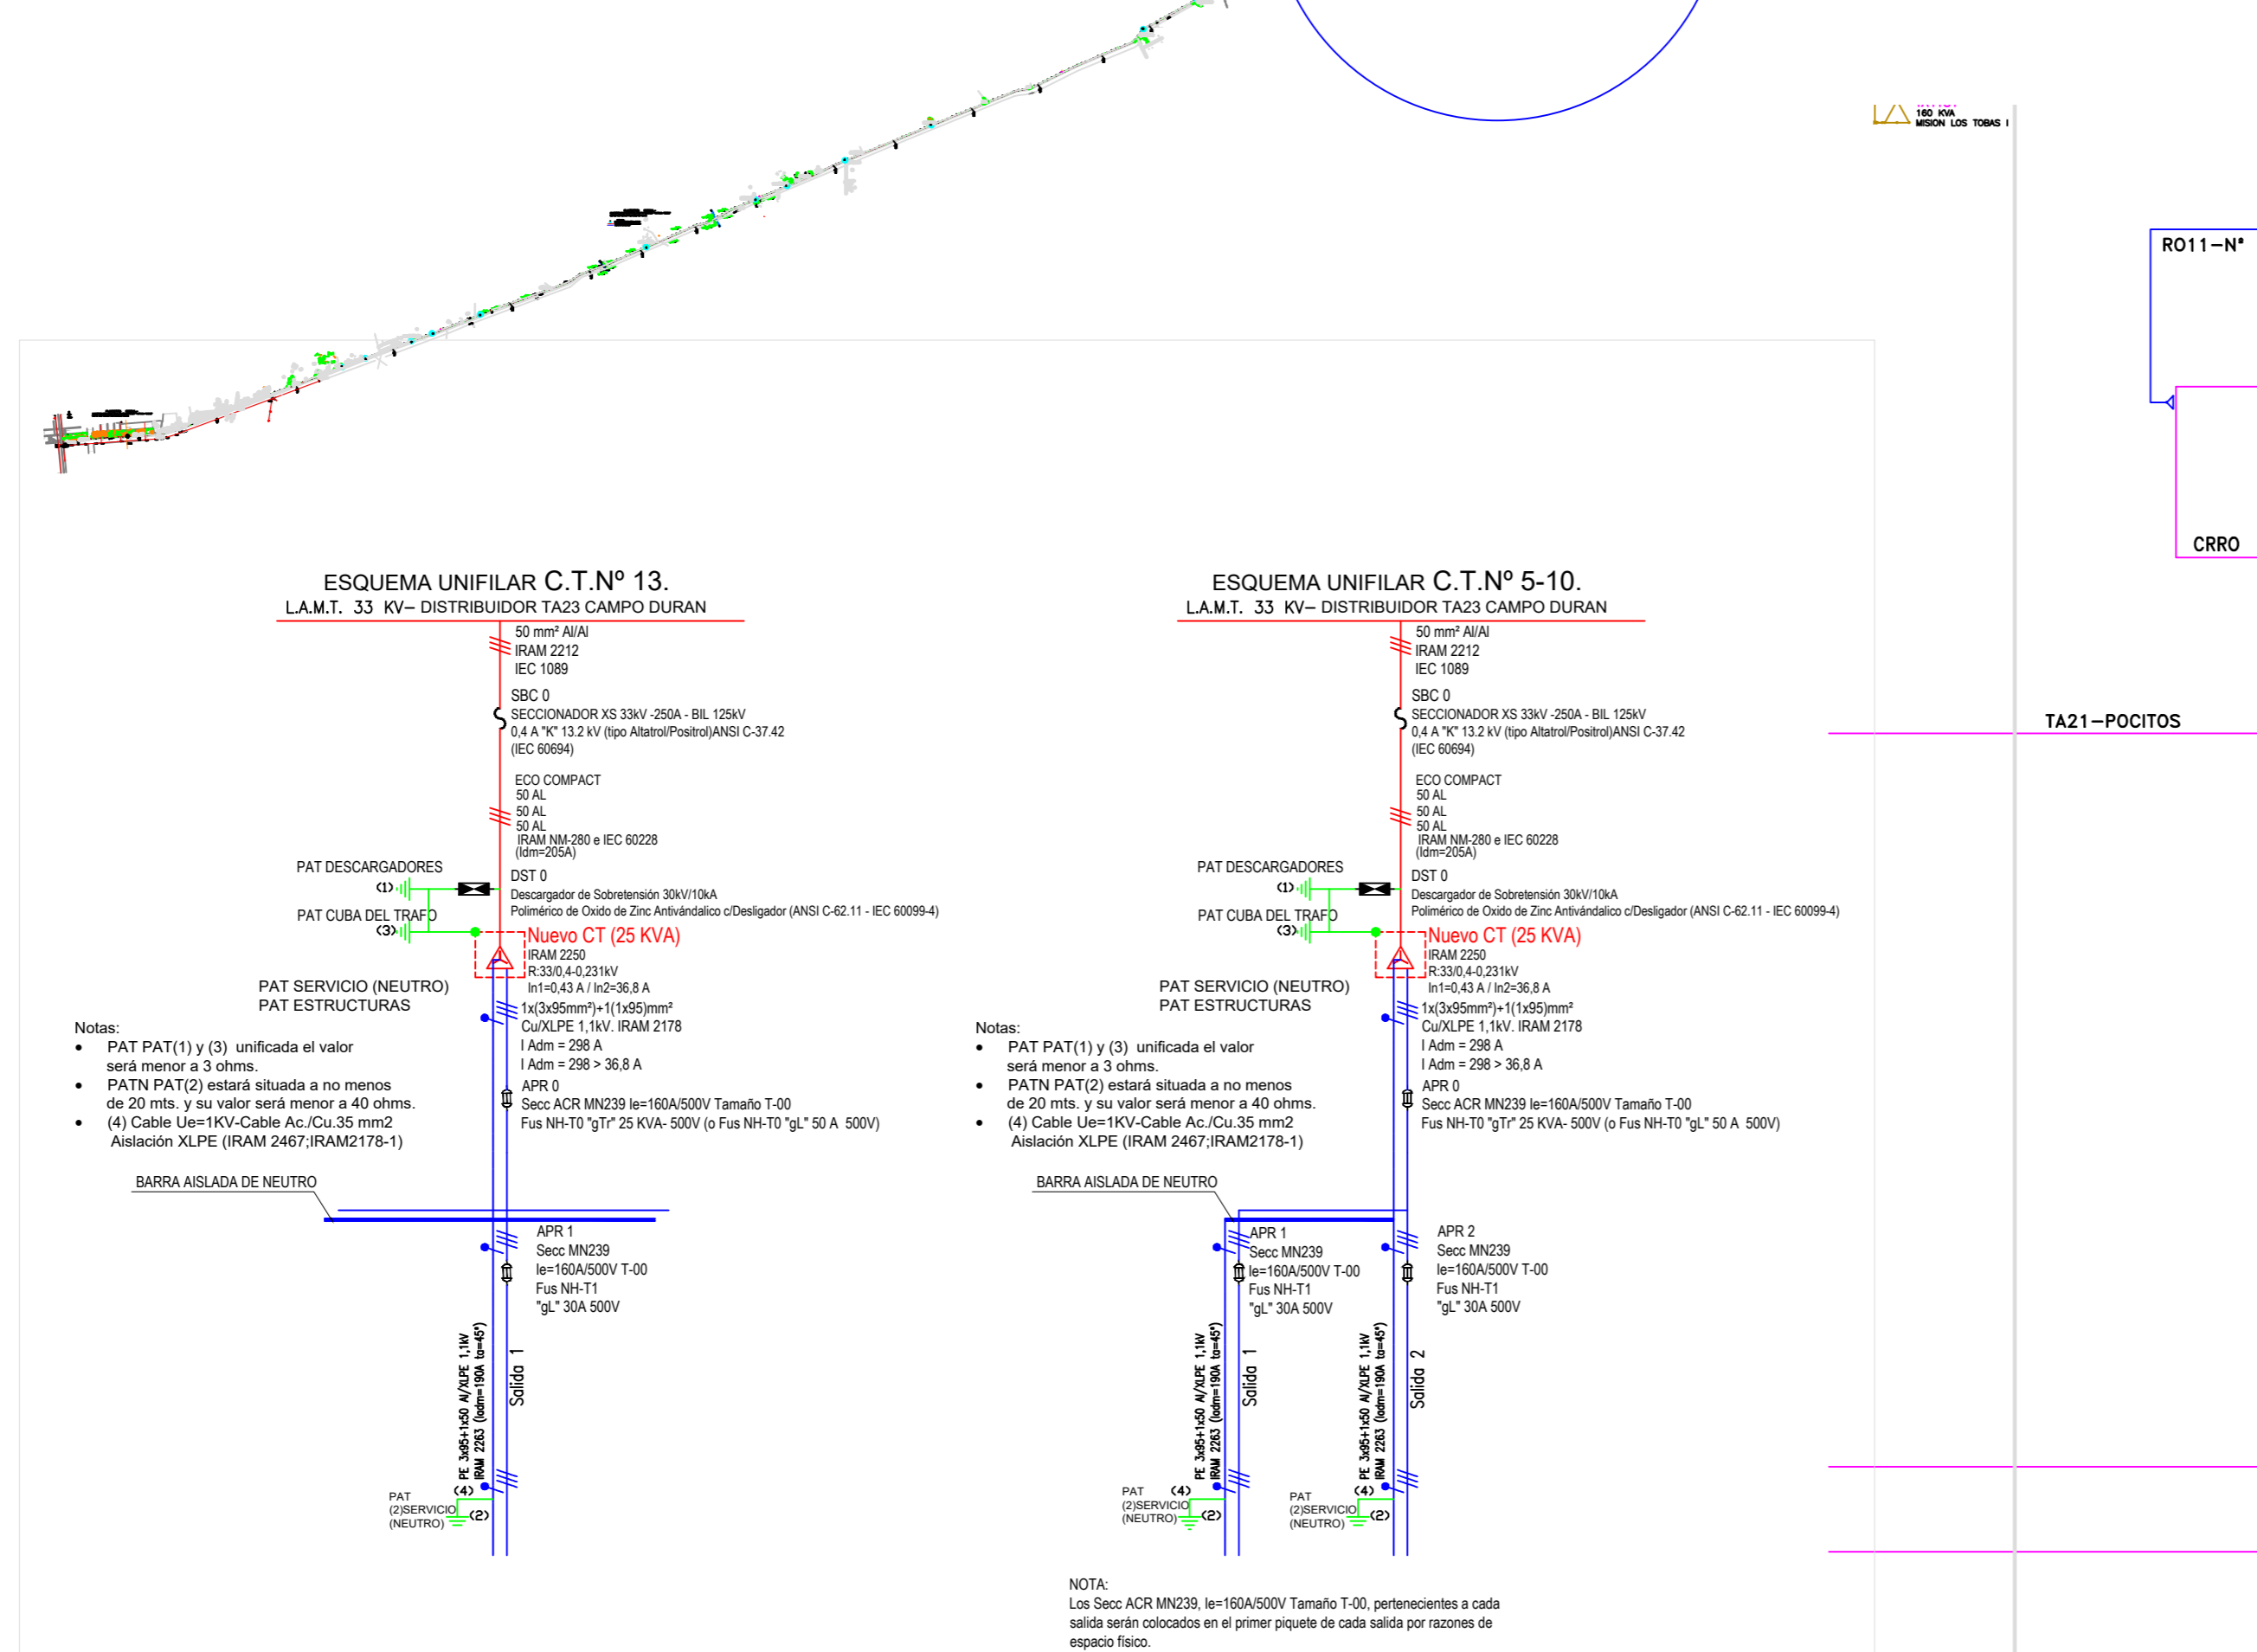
160 KVA
MISION LOS TOBAS I

RO11–Nº

CRRO

TA21–POCITOS

ESQUEMA UNIFILAR C.T.Nº 13.
L.A.M.T. 33 KV– DISTRIBUIDOR TA23 CAMPO DURAN

50 mm² Al/Al
IRAM 2212
IEC 1089

SBC 0
SECCIONADOR XS 33kV -250A - BIL 125kV
0,4 A "K" 13.2 kV (tipo Altatrol/Positrol)ANSI C-37.42
(IEC 60694)

ECO COMPACT
50 AL
50 AL
50 AL
IRAM NM-280 e IEC 60228
(Idm=205A)

PAT DESCARGADORES
(1)
DST 0
Descargador de Sobretensión 30kV/10kA
Polimérico de Oxido de Zinc Antivándalico c/Desligador (ANSI C-62.11 - IEC 60099-4)
PAT CUBA DEL TRAFO
(3)
Nuevo CT (25 KVA)
IRAM 2250
R:33/0,4-0,231kV
In1=0,43 A / In2=36,8 A

PAT SERVICIO (NEUTRO)
PAT ESTRUCTURAS

1x(3x95mm²)+1(1x95)mm²
Cu/XLPE 1,1kV. IRAM 2178
I Adm = 298 A
I Adm = 298 > 36,8 A

APR 0
Secc ACR MN239 Ie=160A/500V Tamaño T-00
Fus NH-T0 "gTr" 25 KVA- 500V (o Fus NH-T0 "gL" 50 A 500V)

Notas:
• PAT PAT(1) y (3) unificada el valor será menor a 3 ohms.
• PATN PAT(2) estará situada a no menos de 20 mts. y su valor será menor a 40 ohms.
• (4) Cable Ue=1KV-Cable Ac./Cu.35 mm2 Aislación XLPE (IRAM 2467;IRAM2178-1)

BARRA AISLADA DE NEUTRO

APR 1
Secc MN239
Ie=160A/500V T-00
Fus NH-T1
"gL" 30A 500V

PE 3x95+1x50 Al/XLPE 1,1kV
IRAM 2263 (Iadm=190A ta=45°)
Salida 1

PAT
(2)SERVICIO
(NEUTRO)
(4)
(2)

ESQUEMA UNIFILAR C.T.Nº 5-10.
L.A.M.T. 33 KV– DISTRIBUIDOR TA23 CAMPO DURAN

50 mm² Al/Al
IRAM 2212
IEC 1089

SBC 0
SECCIONADOR XS 33kV -250A - BIL 125kV
0,4 A "K" 13.2 kV (tipo Altatrol/Positrol)ANSI C-37.42
(IEC 60694)

ECO COMPACT
50 AL
50 AL
50 AL
IRAM NM-280 e IEC 60228
(Idm=205A)

PAT DESCARGADORES
(1)
DST 0
Descargador de Sobretensión 30kV/10kA
Polimérico de Oxido de Zinc Antivándalico c/Desligador (ANSI C-62.11 - IEC 60099-4)
PAT CUBA DEL TRAFO
(3)
Nuevo CT (25 KVA)
IRAM 2250
R:33/0,4-0,231kV
In1=0,43 A / In2=36,8 A

PAT SERVICIO (NEUTRO)
PAT ESTRUCTURAS

1x(3x95mm²)+1(1x95)mm²
Cu/XLPE 1,1kV. IRAM 2178
I Adm = 298 A
I Adm = 298 > 36,8 A

APR 0
Secc ACR MN239 Ie=160A/500V Tamaño T-00
Fus NH-T0 "gTr" 25 KVA- 500V (o Fus NH-T0 "gL" 50 A 500V)

Notas:
• PAT PAT(1) y (3) unificada el valor será menor a 3 ohms.
• PATN PAT(2) estará situada a no menos de 20 mts. y su valor será menor a 40 ohms.
• (4) Cable Ue=1KV-Cable Ac./Cu.35 mm2 Aislación XLPE (IRAM 2467;IRAM2178-1)

BARRA AISLADA DE NEUTRO

APR 1
Secc MN239
Ie=160A/500V T-00
Fus NH-T1
"gL" 30A 500V

APR 2
Secc MN239
Ie=160A/500V T-00
Fus NH-T1
"gL" 30A 500V

PE 3x95+1x50 Al/XLPE 1,1kV
IRAM 2263 (Iadm=190A ta=45°)
Salida 1

PE 3x95+1x50 Al/XLPE 1,1kV
IRAM 2263 (Iadm=190A ta=45°)
Salida 2

PAT
(2)SERVICIO
(NEUTRO)
(4)
(2)

PAT
(2)SERVICIO
(NEUTRO)
(4)
(2)

NOTA:
Los Secc ACR MN239, Ie=160A/500V Tamaño T-00, pertenecientes a cada salida serán colocados en el primer piquete de cada salida por razones de espacio físico.